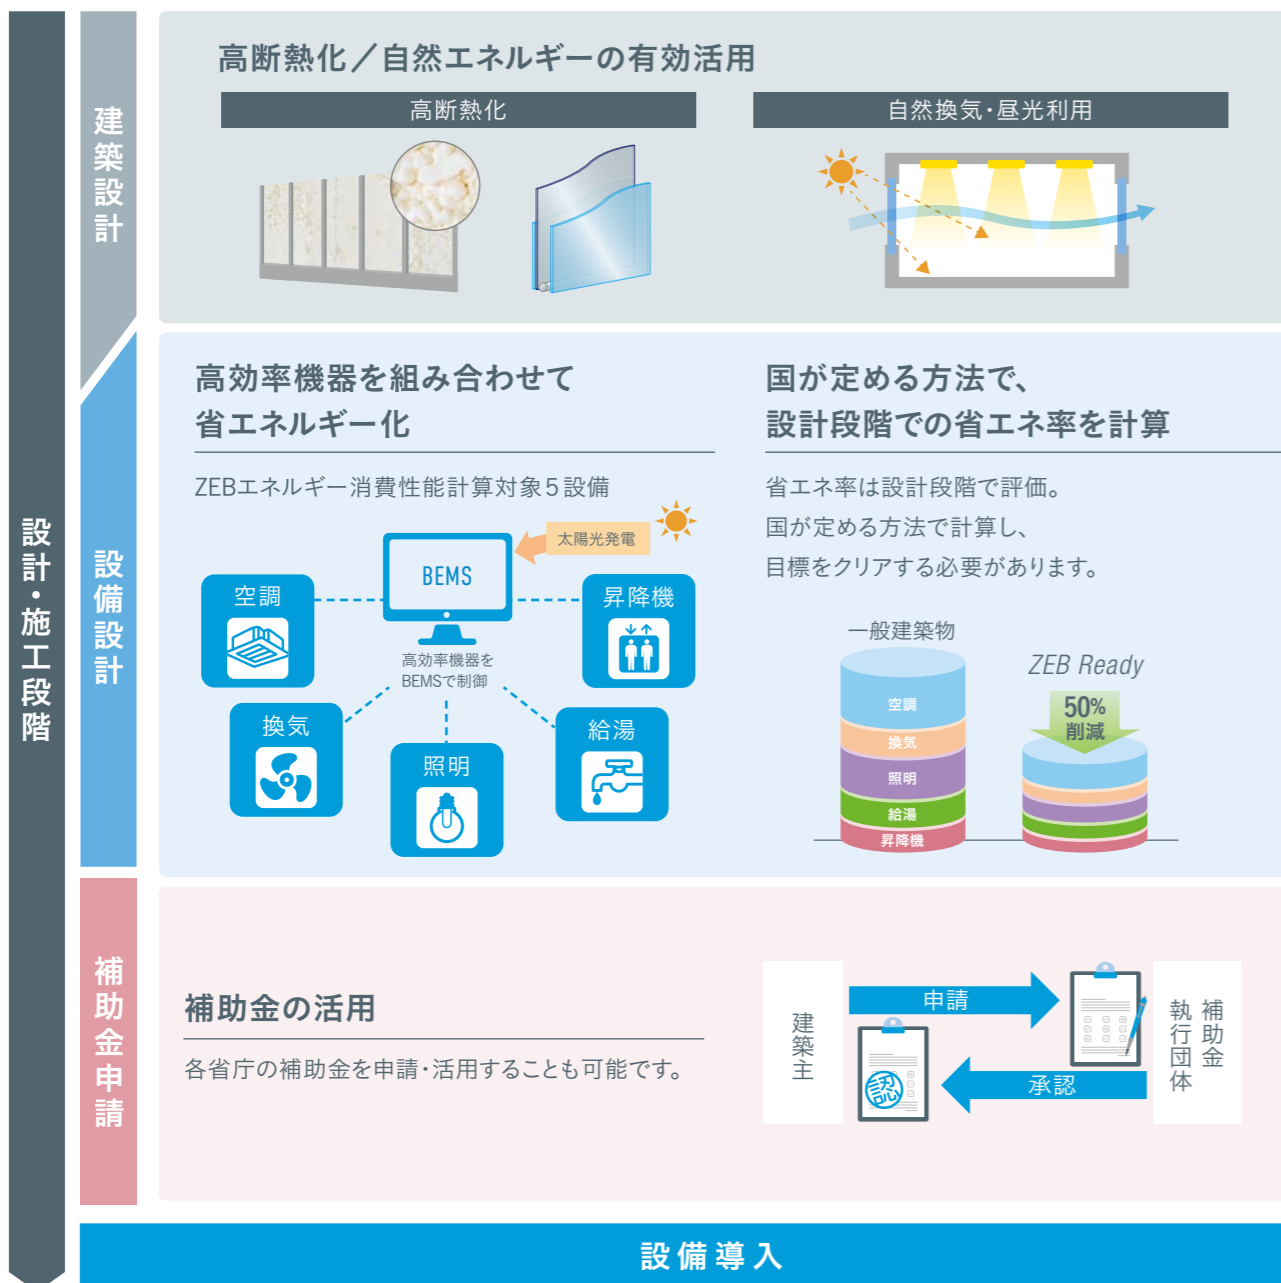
設計・施工段階

建築設計

高断熱化／自然エネルギーの有効活用

高断熱化

自然換気・昼光利用

設備設計

高効率機器を組み合わせて省エネルギー化

ZEBエネルギー消費性能計算対象５設備

太陽光発電

BEMS

高効率機器をBEMSで制御

空調

昇降機

換気

照明

給湯

国が定める方法で、設計段階での省エネ率を計算

省エネ率は設計段階で評価。
国が定める方法で計算し、
目標をクリアする必要があります。

一般建築物

ZEB Ready

50%
削減

空調
換気
照明
給湯
昇降機

補助金申請

補助金の活用

各省庁の補助金を申請・活用することも可能です。

建築主

申請

承認

認

補助金執行団体

設備導入